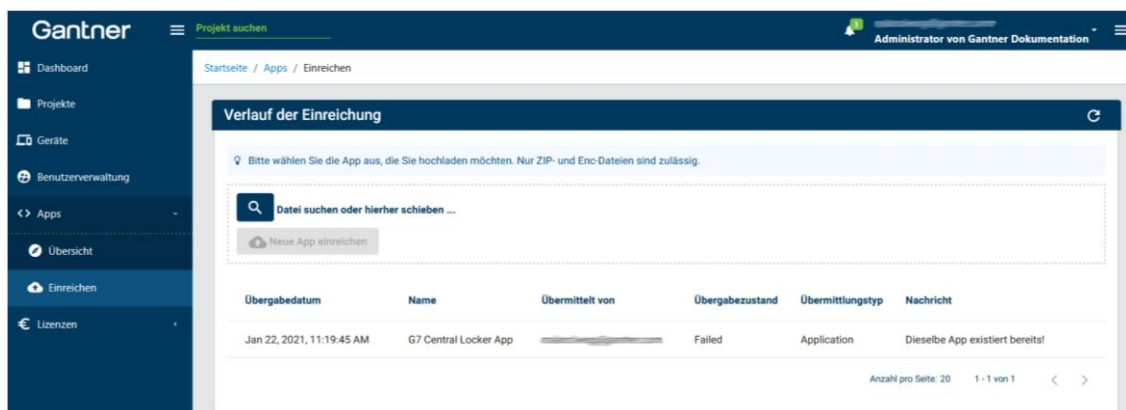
Gantner
Projekt suchen
1
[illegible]
Administrator von Gantner Dokumentation

Dashboard
Projekte
Geräte
Benutzerverwaltung
Apps
Übersicht
Einreichen
Lizenzen

Startseite / Apps / Einreichen

Verlauf der Einreichung

Bitte wählen Sie die App aus, die Sie hochladen möchten. Nur ZIP- und Enc-Dateien sind zulässig.

Datei suchen oder hierher schieben ...

Neue App einreichen

| Übergabedatum | Name | Übermittelt von | Übergabezustand | Übermittlungstyp | Nachricht |
|---|---|---|---|---|---|
| Jan 22, 2021, 11:19:45 AM | G7 Central Locker App | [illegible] | Failed | Application | Dieselbe App existiert bereits! |

Anzahl pro Seite: 20   1 - 1 von 1